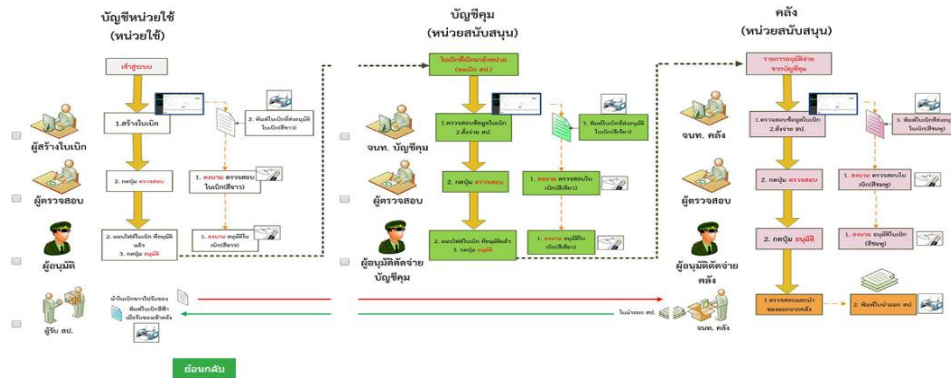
บัญชีหน่วยใช้
(หน่วยใช้)

เข้าสู่ระบบ

1.สร้างใบเบิก

2. พิมพ์ใบเบิกที่ส่งอนุมัติ ใบเบิก(สีขาว)

ผู้สร้างใบเบิก

2. กดปุ่ม ตรวจสอบ

1. ลงนาม ตรวจสอบ ใบเบิก(สีขาว)

ผู้ตรวจสอบ

2. แนบไฟล์ใบเบิก อนุมัติแล้ว
3. กดปุ่ม อนุมัติ

1. ลงนาม อนุมัติใบ เบิก(สีขาว)

ผู้อนุมัติ

นำใบเบิกมาไปรับของ
พิมพ์ใบเบิกสีฟ้า
เมื่อรับของเข้าคลัง

ผู้รับ สป.

บัญชีคุม
(หน่วยสนับสนุน)

ใบเบิกที่เบิกมาถึงหน่วย (ขอเบิก สป.)

1.ตรวจสอบข้อมูลใบเบิก
2.สั่งจ่าย สป.

3. พิมพ์ใบเบิกที่ส่งอนุมัติ ใบเบิก(สีเขียว)

จนท. บัญชีคุม

2. กดปุ่ม ตรวจสอบ

1. ลงนาม ตรวจสอบใบ เบิก(สีเขียว)

ผู้ตรวจสอบ

2. แนบไฟล์ใบเบิก ที่อนุมัติแล้ว
3. กดปุ่ม อนุมัติ

1. ลงนาม อนุมัติใบ เบิก(สีเขียว)

ผู้อนุมัติสั่งจ่าย
บัญชีคุม

ใบนำออก สป.

จนท. คลัง

คลัง
(หน่วยสนับสนุน)

รายการอนุมัติจ่าย จากบัญชีคุม

1.ตรวจสอบข้อมูลใบเบิก
2.สั่งจ่าย สป.

3. พิมพ์ใบเบิกที่ส่งอนุมัติ ใบเบิก(สีชมพู)

จนท. คลัง

2. กดปุ่ม ตรวจสอบ

1. ลงนาม ตรวจสอบใบ เบิก(สีชมพู)

ผู้ตรวจสอบ

2. กดปุ่ม อนุมัติ

1. ลงนาม อนุมัติใบเบิก (สีชมพู)

ผู้อนุมัติสั่งจ่าย
คลัง

1.ตรวจสอบและนำ ของออกจากคลัง

2. พิมพ์ใบนำออก สป.

ย้อนกลับ